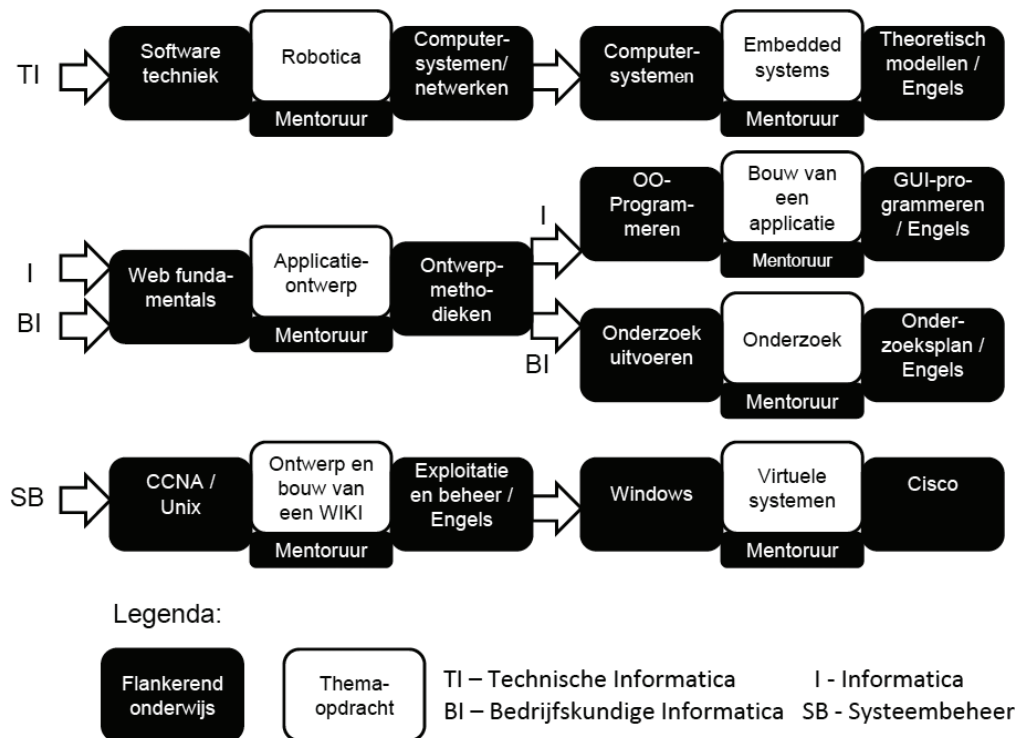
TI

Software techniek

Robotica

Mentoruur

Computersystemen/ netwerken

Computersystemen

Embedded systems

Mentoruur

Theoretisch modellen / Engels

I

BI

Web fundamentals

Applicatieontwerp

Mentoruur

Ontwerpmethodieken

I

OO-Programmeren

Bouw van een applicatie

Mentoruur

GUI-programmeren / Engels

BI

Onderzoek uitvoeren

Onderzoek

Mentoruur

Onderzoeksplan / Engels

SB

CCNA / Unix

Ontwerp en bouw van een WIKI

Mentoruur

Exploitatie en beheer / Engels

Windows

Virtuele systemen

Mentoruur

Cisco

Legenda:

Flankerend onderwijs

Themaopdracht

TI – Technische Informatica

BI – Bedrijfskundige Informatica

I - Informatica

SB - Systeembeheer